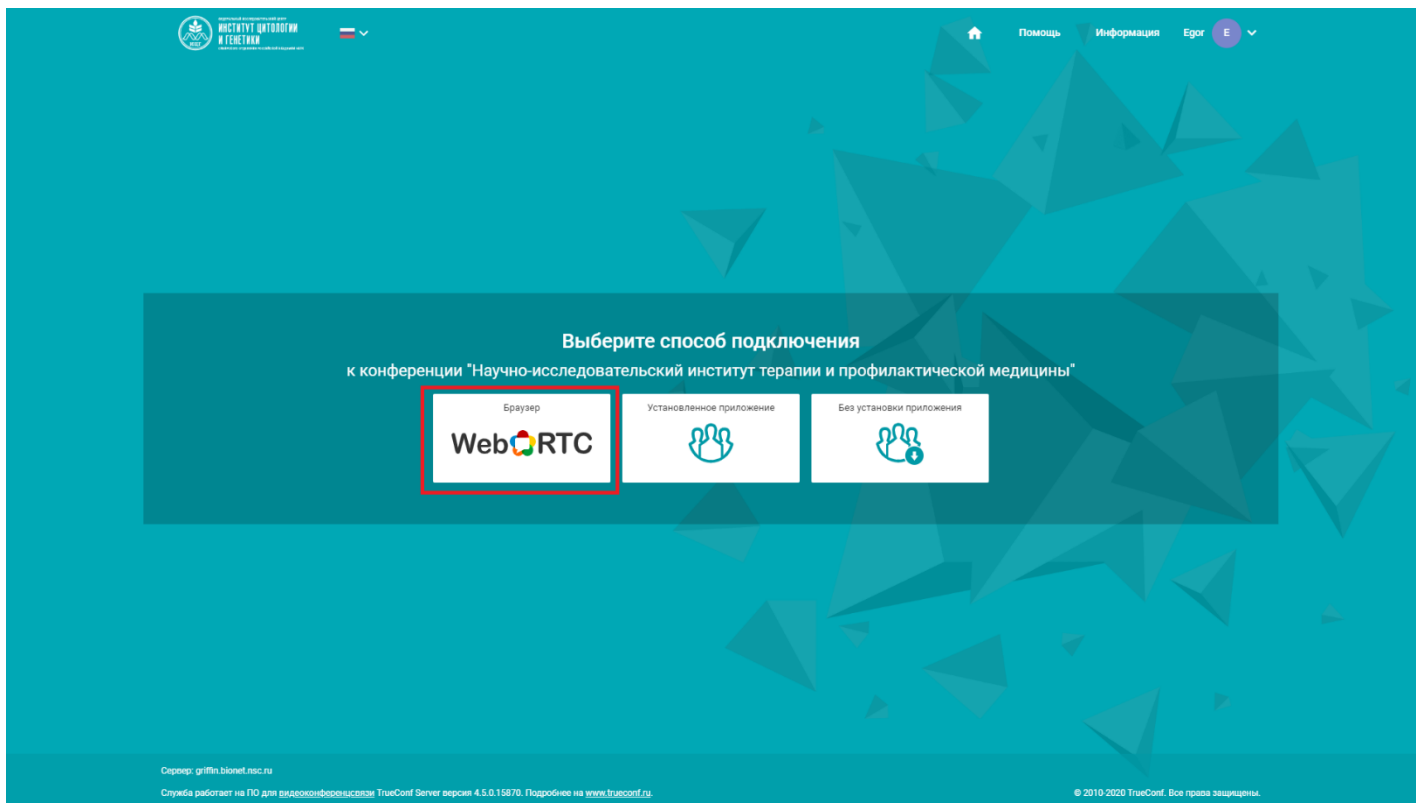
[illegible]
ИНСТИТУТ ЦИТОЛОГИИ И ГЕНЕТИКИ
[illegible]

Помощь Информация Egor E

Выберите способ подключения

к конференции "Научно-исследовательский институт терапии и профилактической медицины"

Браузер
WebRTC

Установленное приложение

Без установки приложения

Сервер: griffin.bionet.nsc.ru

Служба работает на ПО для видеоконференцсвязи TrueConf Server версия 4.5.0.15870. Подробнее на www.trueconf.ru.

© 2010-2020 TrueConf. Все права защищены.